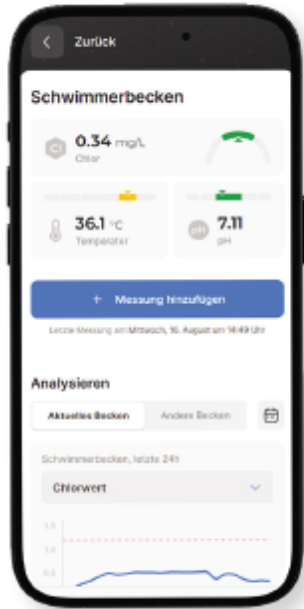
Zurück

Schwimmerbecken

Cl 0.34 mg/L
Chlor

36.1 °C
Temperatur

pH 7.11
pH

+ Messung hinzufügen

Letzte Messung am Mittwoch, 16. August um 14:49 Uhr

Analysieren

Aktuelles Becken | Andere Becken

Schwimmerbecken, letzte 24h

Chlorwert

1.5
1.0
0.5